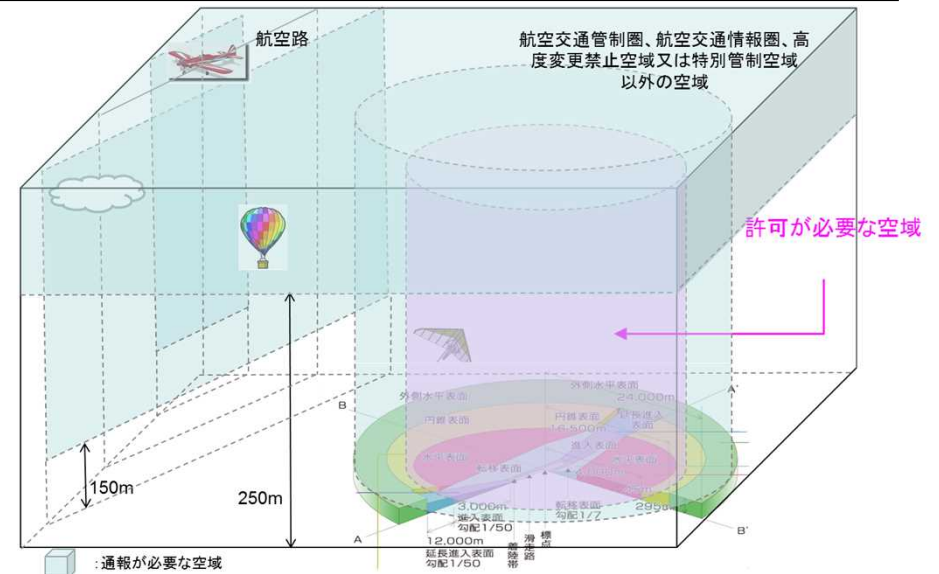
航空路

航空交通管制圏、航空交通情報圏、高度変更禁止空域又は特別管制空域以外の空域

許可が必要な空域

150m

250m

外側水平表面

24,000m

円錐表面

16,500m

延長進入表面

水平表面

進入表面

転移表面

水平表面

3,000m

進入表面

勾配1/50

12,000m

延長進入表面

勾配1/50

着陸帯

滑走路

標点

転移表面

勾配1/7

295m

A

A'

B

B'

:通報が必要な空域